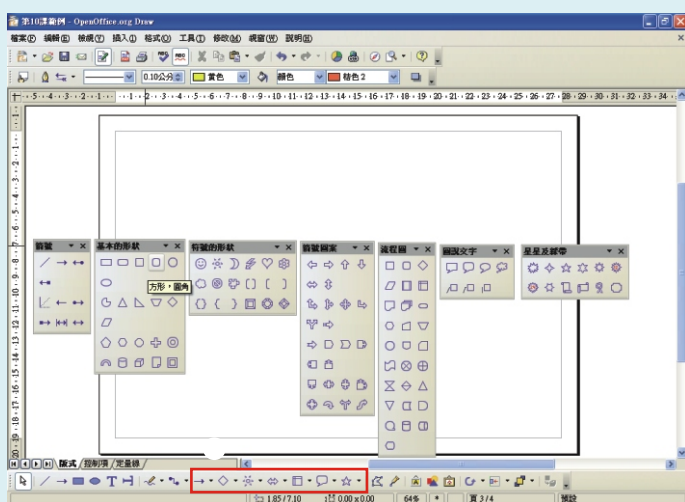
第10課範例 - OpenOffice.org Draw

檔案(F) 編輯(E) 檢視(V) 插入(I) 格式(O) 工具(T) 修改(M) 視窗(W) 說明(H)

0.10公分 黃色 顏色 藍色 2

箭號

基本的形狀

方形，圓角

符號的形狀

箭號圖案

流程圖

圖說文字

星星及綵帶

版式 控制項 定量線

1.85 / 7.10 0.00 x 0.00 64% * 頁 3 / 4 預設